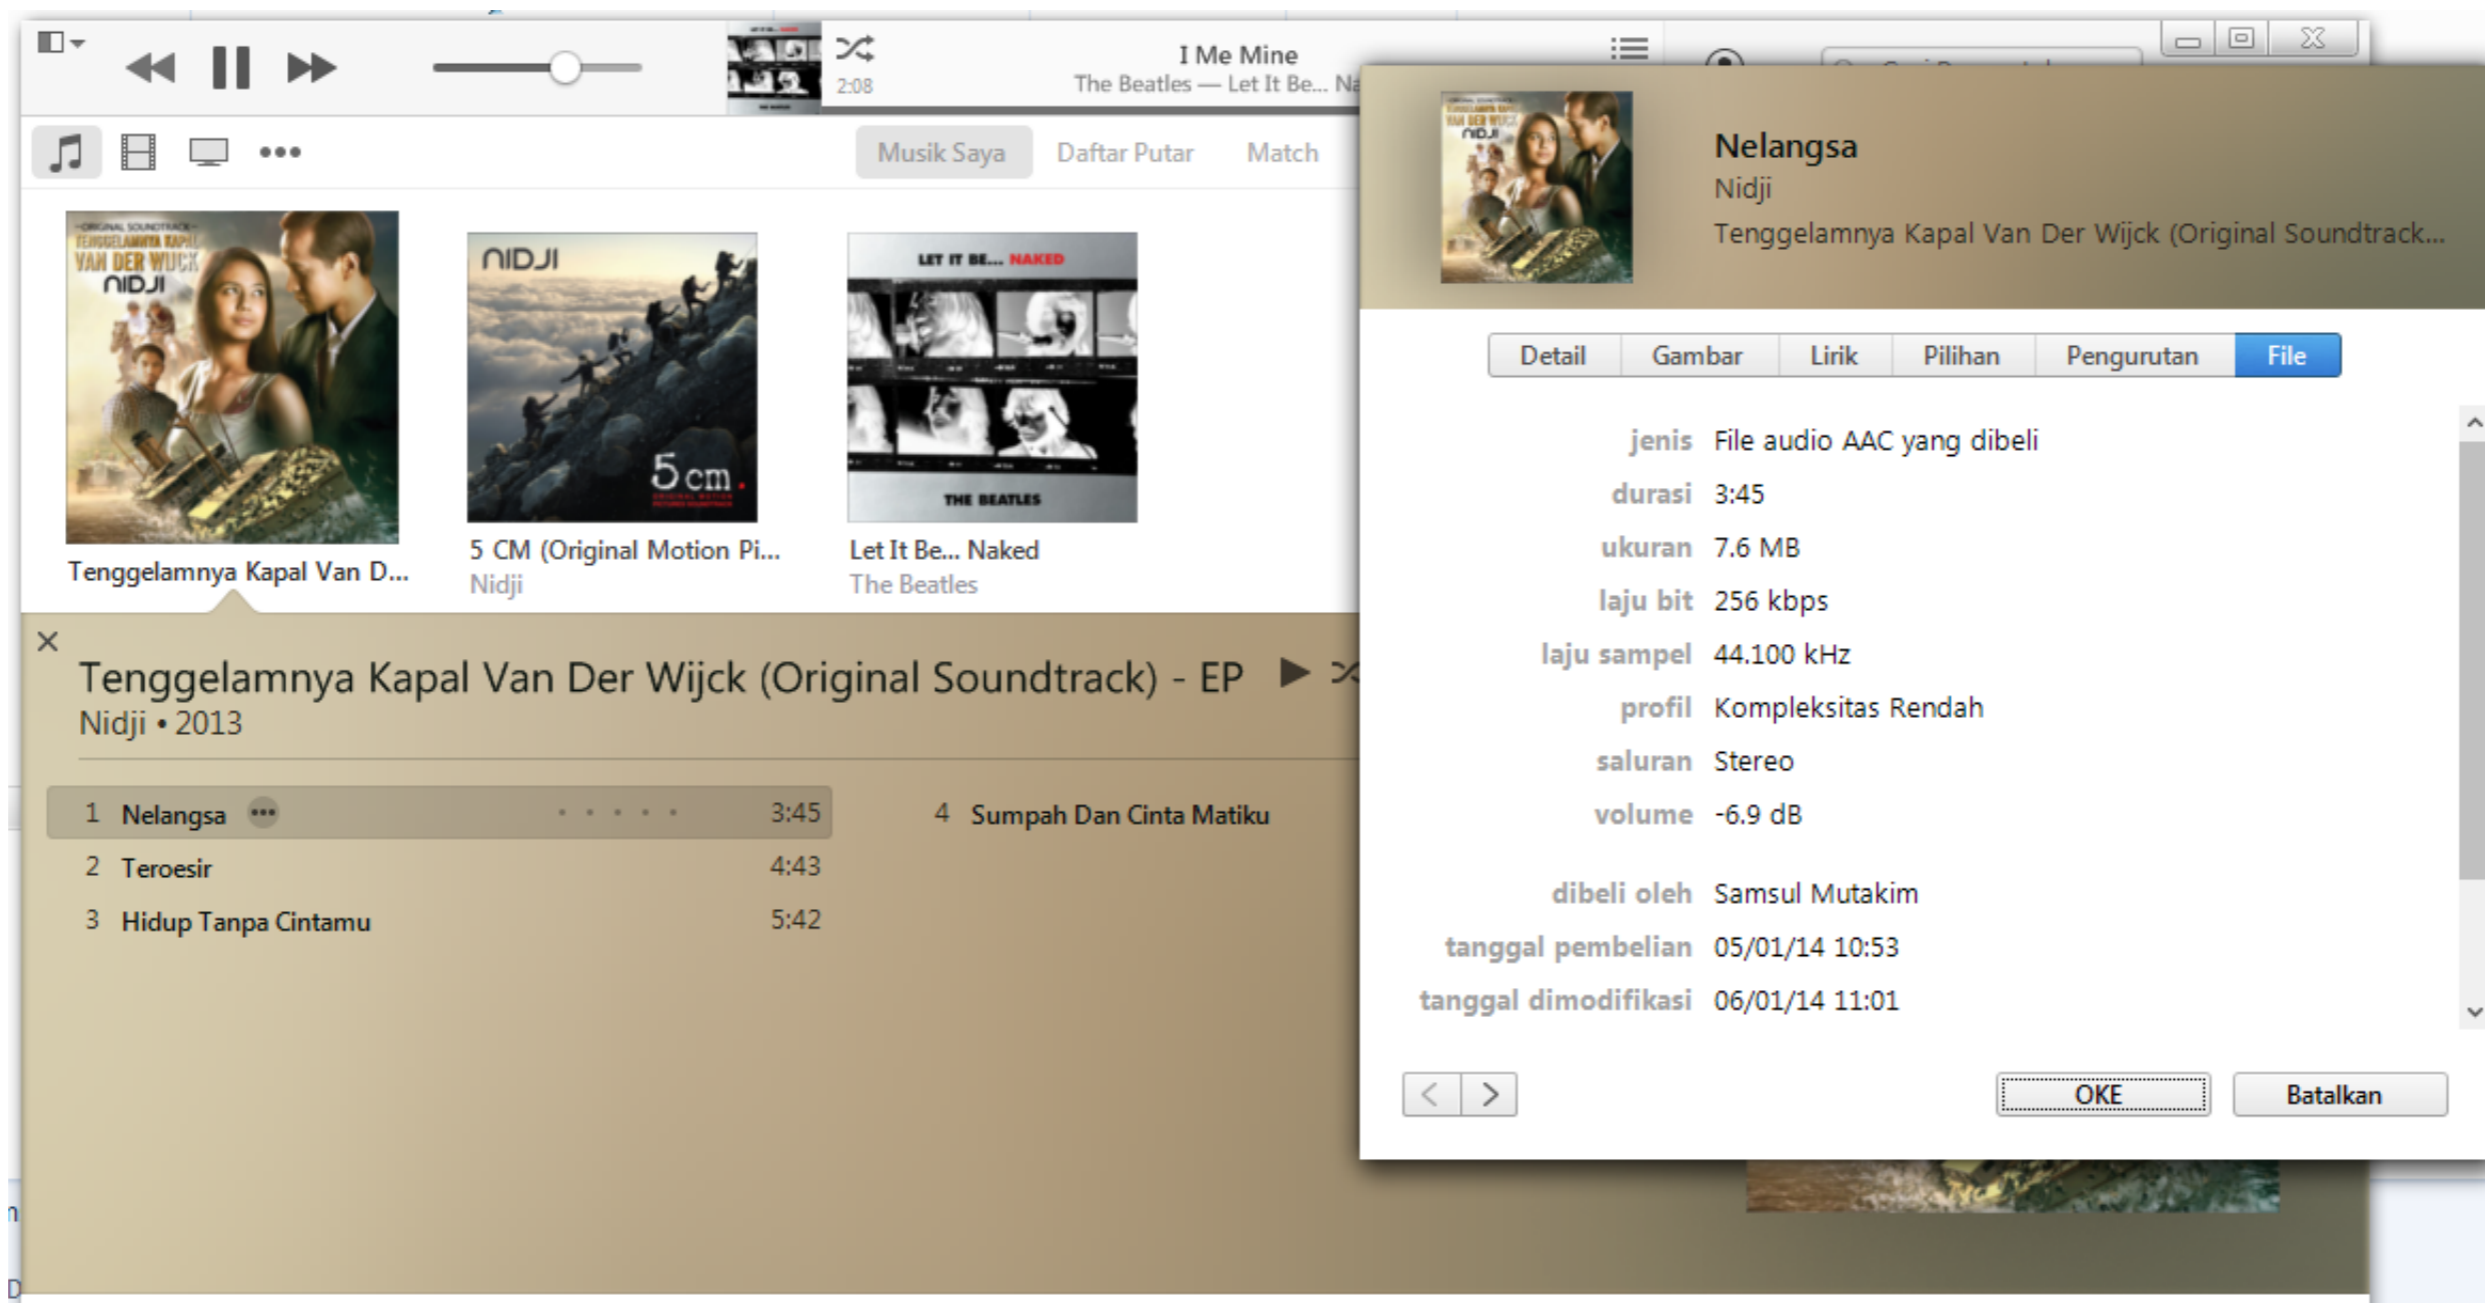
I Me Mine
2:08
The Beatles — Let It Be... Na

Musik Saya
Daftar Putar
Match

ORIGINAL SOUNDTRACK
TENGGELAMNYA KAPAL VAN DER WIJCK
NIDJI

Tenggelamnya Kapal Van D...

NIDJI
5cm

5 CM (Original Motion Pi...
Nidji

LET IT BE... NAKED
THE BEATLES

Let It Be... Naked
The Beatles

×
Tenggelamnya Kapal Van Der Wijck (Original Soundtrack) - EP
Nidji • 2013

| | | |
|---|---|---|
| 1 | Nelangsa | 3:45 |
| 2 | Teroesir | 4:43 |
| 3 | Hidup Tanpa Cintamu | 5:42 |
| 4 | Sumpah Dan Cinta Matiku | |

Nelangsa
Nidji
Tenggelamnya Kapal Van Der Wijck (Original Soundtrack...

Detail | Gambar | Lirik | Pilihan | Pengurutan | File

| | |
|---|---|
| jenis | File audio AAC yang dibeli |
| durasi | 3:45 |
| ukuran | 7.6 MB |
| laju bit | 256 kbps |
| laju sampel | 44.100 kHz |
| profil | Kompleksitas Rendah |
| saluran | Stereo |
| volume | -6.9 dB |
| dibeli oleh | Samsul Mutakim |
| tanggal pembelian | 05/01/14 10:53 |
| tanggal dimodifikasi | 06/01/14 11:01 |

OKE
Batalkan